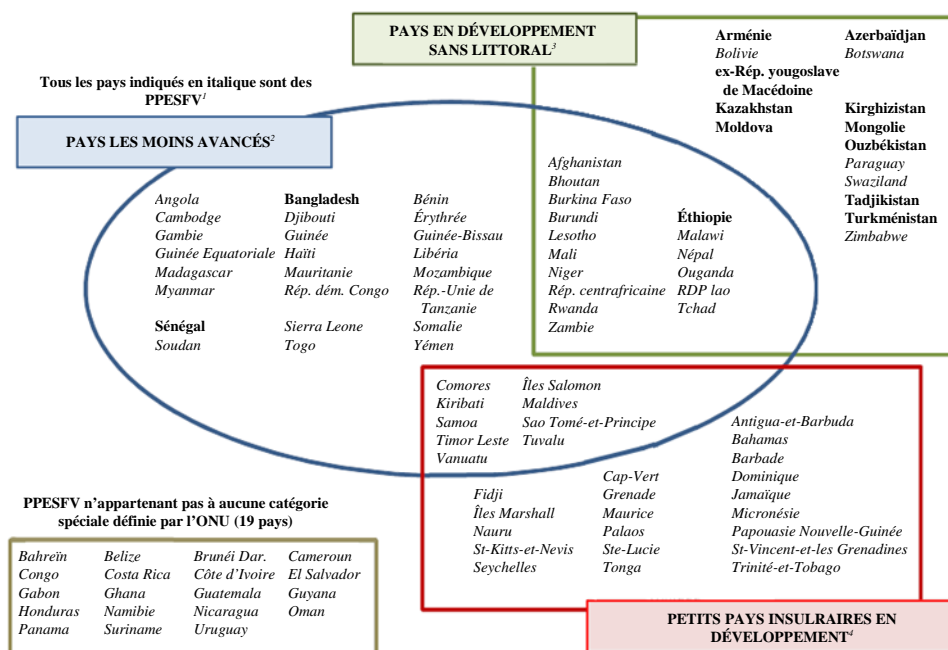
PAYS EN DÉVELOPPEMENT SANS LITTORAL$^{3}$

Arménie
Bolivie
ex-Rép. yougoslave de Macédoine
Kazakhstan
Moldova

Azerbaïdjan
Botswana
Kirghizistan
Mongolie
Ouzbékistan
Paraguay
Swaziland
Tadjikistan
Turkménistan
Zimbabwe

Tous les pays indiqués en italique sont des PPESFV$^{1}$

PAYS LES MOINS AVANCÉS$^{2}$

Angola
Cambodge
Gambie
Guinée Equatoriale
Madagascar
Myanmar
Sénégal
Soudan

Bangladesh
Djibouti
Guinée
Haïti
Mauritanie
Rép. dém. Congo
Sierra Leone
Togo

Bénin
Érythrée
Guinée-Bissau
Libéria
Mozambique
Rép.-Unie de Tanzanie
Somalie
Yémen

Afghanistan
Bhoutan
Burkina Faso
Burundi
Lesotho
Mali
Niger
Rép. centrafricaine
Rwanda
Zambie

Éthiopie
Malawi
Népal
Ouganda
RDP lao
Tchad

Comores
Kiribati
Samoa
Timor Leste
Vanuatu

Îles Salomon
Maldives
Sao Tomé-et-Principe
Tuvalu

Antigua-et-Barbuda
Bahamas
Barbade
Dominique
Jamaïque
Micronésie
Papouasie Nouvelle-Guinée
St-Vincent-et-les Grenadines
Trinité-et-Tobago

Fidji
Îles Marshall
Nauru
St-Kitts-et-Nevis
Seychelles

Cap-Vert
Grenade
Maurice
Palaos
Ste-Lucie
Tonga

PPESFV n'appartenant pas à aucune catégorie spéciale définie par l'ONU (19 pays)

Bahreïn
Congo
Gabon
Honduras
Panama

Belize
Costa Rica
Ghana
Namibie
Suriname

Brunéi Dar.
Côte d'Ivoire
Guatemala
Nicaragua
Uruguay

Cameroun
El Salvador
Guyana
Oman

PETITS PAYS INSULAIRES EN DÉVELOPPEMENT$^{4}$